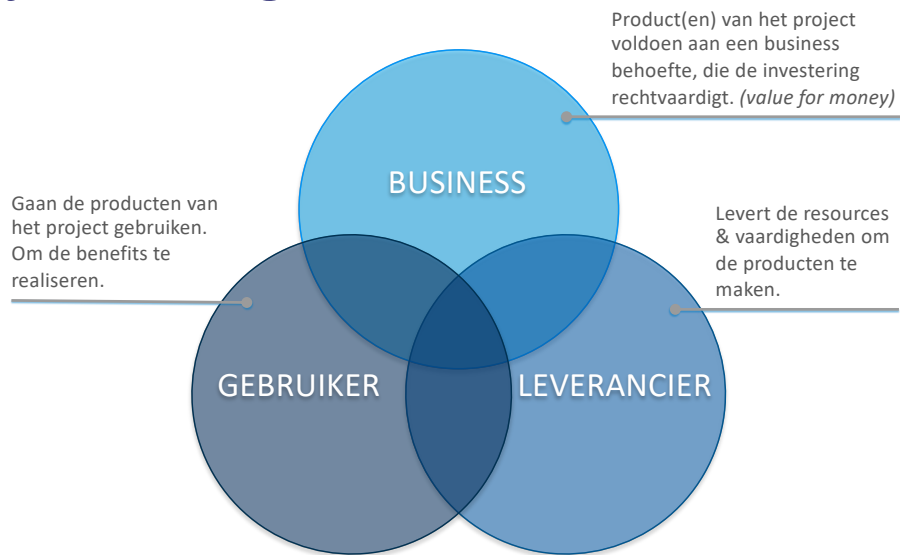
Product(en) van het project voldoen aan een business behoefte, die de investering rechtvaardigt. *(value for money)*

BUSINESS

Gaan de producten van het project gebruiken. Om de benefits te realiseren.

Levert de resources & vaardigheden om de producten te maken.

GEBRUIKER

LEVERANCIER